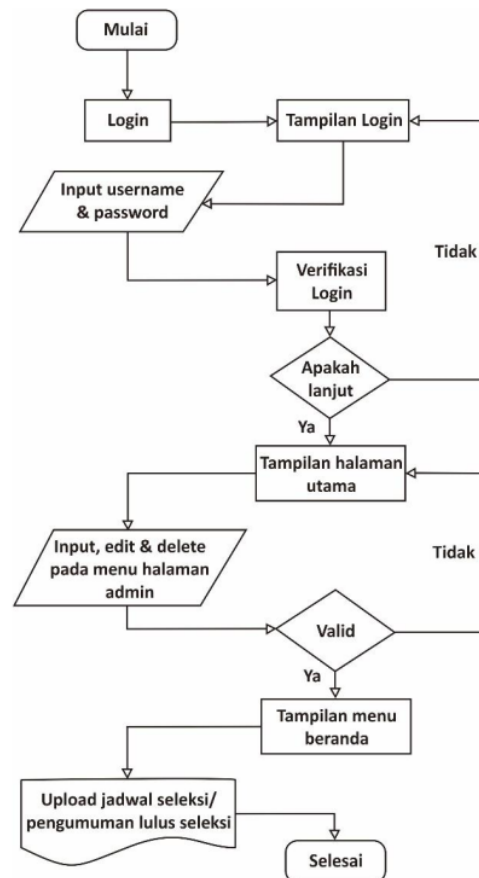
Mulai

Login

Tampilan Login

Input username & password

Tidak

Verifikasi Login

Apakah lanjut

Ya

Tampilan halaman utama

Input, edit & delete pada menu halaman admin

Tidak

Valid

Ya

Tampilan menu beranda

Upload jadwal seleksi/ pengumuman lulus seleksi

Selesai